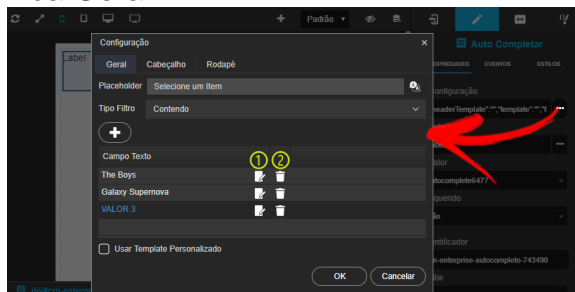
Padrão

Label

Auto Completar

PROPRIEDADES EVENTOS ESTILOS

Configuração

headerTemplate":"","template":"",

Valor

autocomplete6477

Requerido

Não

Identificador

m-enterprise-autocomplete-743490

Configuração ×

Geral Cabeçalho Rodapé

Placeholder Selecione um Item

Tipo Filtro Contendo

Campo Texto ① ②

The Boys

Galaxy Supernova

VALOR 3

Usar Template Personalizado

OK Cancelar